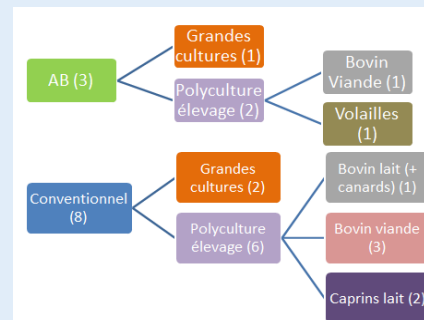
AB (3)

Grandes cultures (1)

Polyculture élevage (2)

Bovin Viande (1)

Volailles (1)

Conventionnel (8)

Grandes cultures (2)

Polyculture élevage (6)

Bovin lait (+ canards) (1)

Bovin viande (3)

Caprins lait (2)